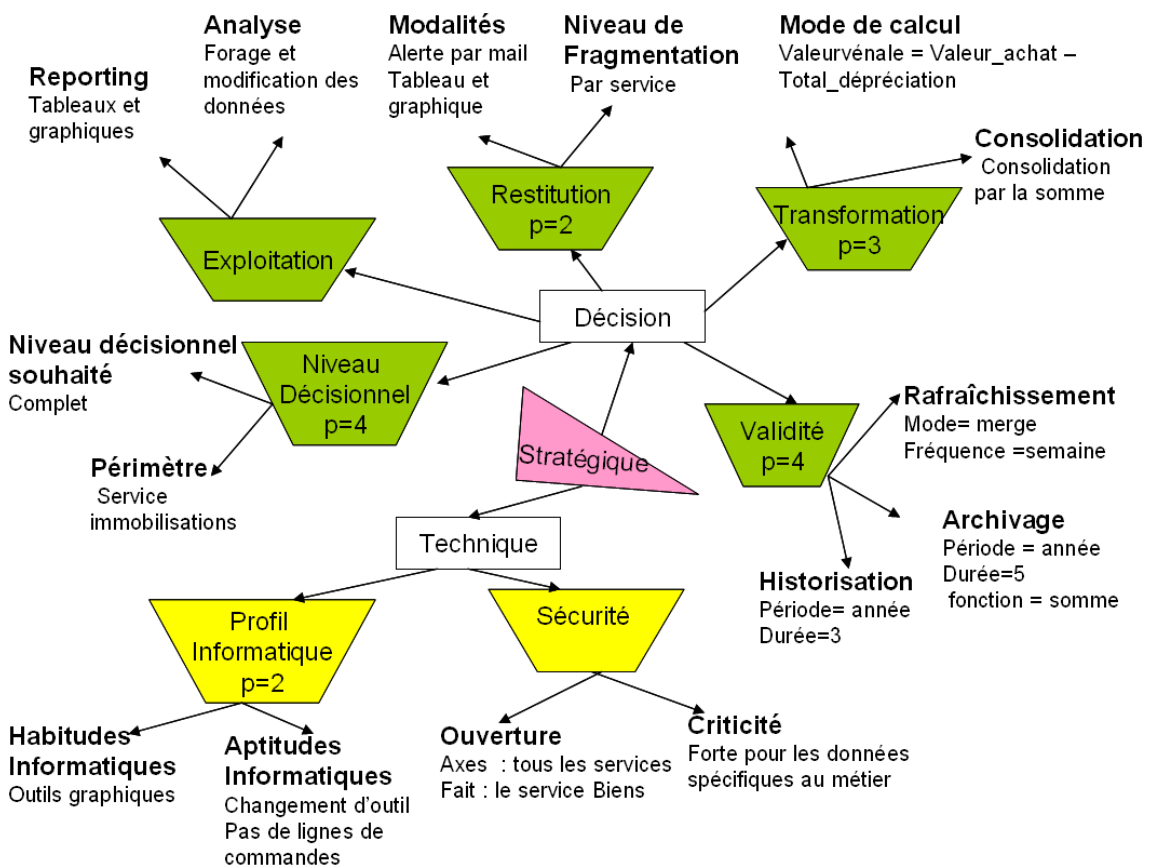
Analyse
Forage et modification des données

Modalités
Alerte par mail
Tableau et graphique

Niveau de Fragmentation
Par service

Mode de calcul
Valeurvénale = Valeur_achat – Total_dépréciation

Reporting
Tableaux et graphiques

Consolidation
Consolidation par la somme

Restitution
p=2

Transformation
p=3

Exploitation

Décision

Niveau décisionnel souhaité
Complet

Niveau Décisionnel
p=4

Stratégique

Validité
p=4

Rafraîchissement
Mode= merge
Fréquence =semaine

Périmètre
Service immobilisations

Archivage
Période = année
Durée=5
fonction = somme

Technique

Historisation
Période= année
Durée=3

Profil Informatique
p=2

Sécurité

Habitudes Informatiques
Outils graphiques

Aptitudes Informatiques
Changement d'outil
Pas de lignes de commandes

Ouverture
Axes : tous les services
Fait : le service Biens

Criticité
Forte pour les données spécifiques au métier